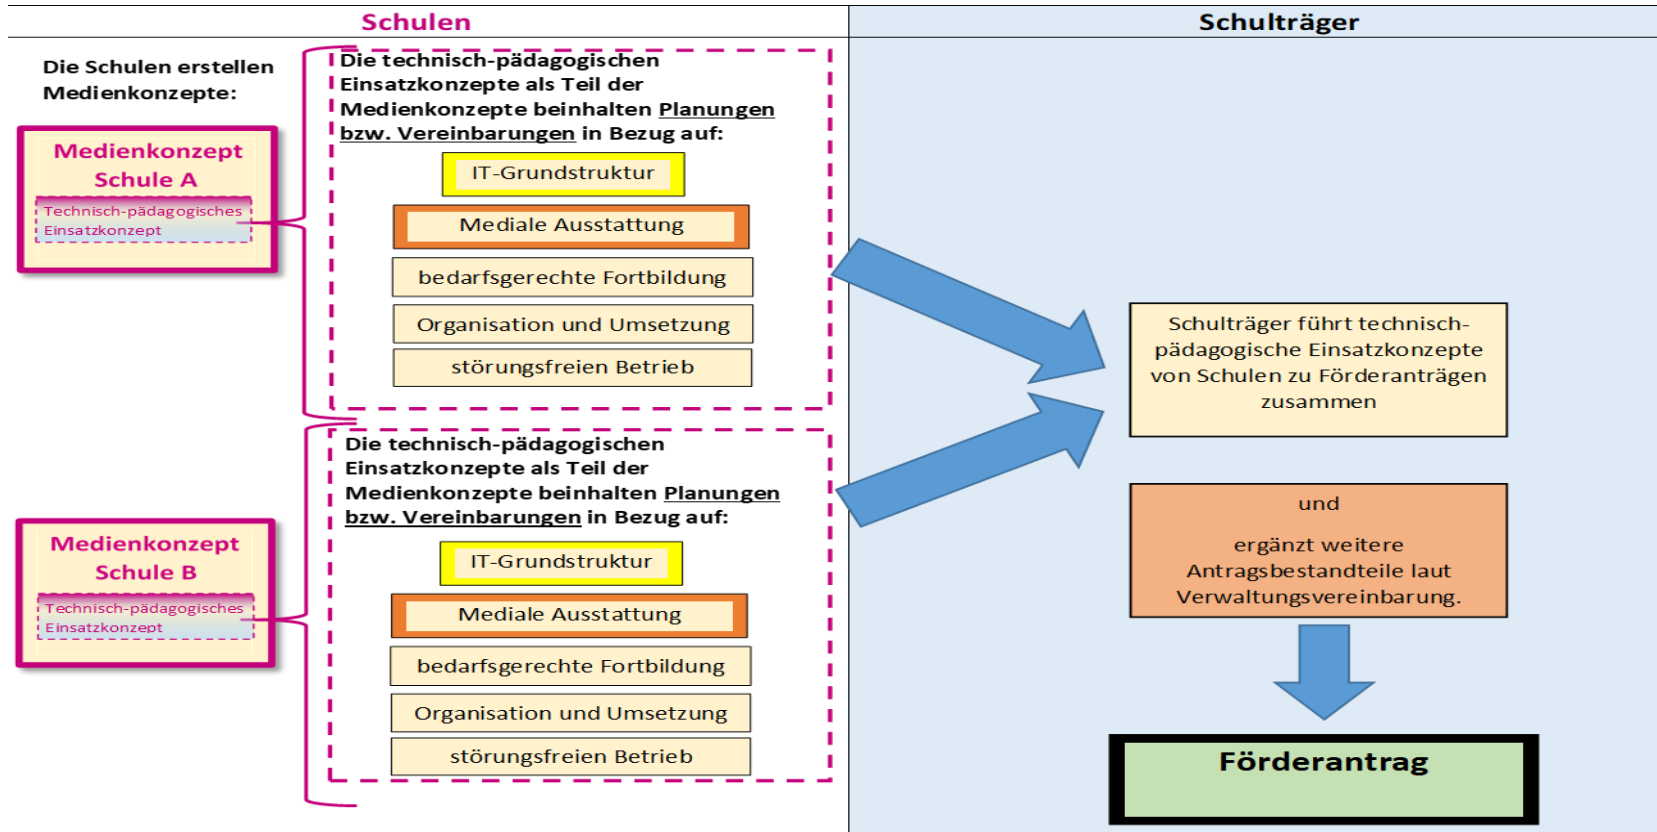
Schulen

Schulträger

Die Schulen erstellen Medienkonzepte:

Medienkonzept Schule A

Technisch-pädagogisches Einsatzkonzept

Die technisch-pädagogischen Einsatzkonzepte als Teil der Medienkonzepte beinhalten Planungen bzw. Vereinbarungen in Bezug auf:

IT-Grundstruktur

Mediale Ausstattung

bedarfsgerechte Fortbildung

Organisation und Umsetzung

störungsfreien Betrieb

Medienkonzept Schule B

Technisch-pädagogisches Einsatzkonzept

Die technisch-pädagogischen Einsatzkonzepte als Teil der Medienkonzepte beinhalten Planungen bzw. Vereinbarungen in Bezug auf:

IT-Grundstruktur

Mediale Ausstattung

bedarfsgerechte Fortbildung

Organisation und Umsetzung

störungsfreien Betrieb

Schulträger führt technisch-pädagogische Einsatzkonzepte von Schulen zu Förderanträgen zusammen

und

ergänzt weitere Antragsbestandteile laut Verwaltungsvereinbarung.

Förderantrag